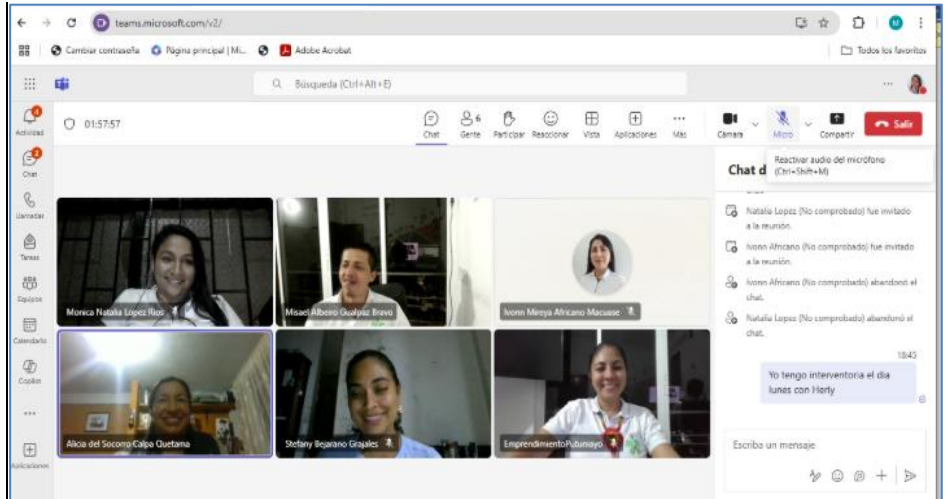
teams.microsoft.com/v2/

Cambiar contraseña Página principal | Mi... Adobe Acrobat Todos los favoritos

Búsqueda (Ctrl+Alt+E)

Actividad
Chat
Llamadas
Tareas
Equipos
Calendario
Copilot
...
Aplicaciones

01:57:57

Chat
6 Gente
Participar
Reaccionar
Vista
Aplicaciones
Más
Cámara
Micro
Compartir
Salir

Reactivar audio del micrófono (Ctrl+Shift+M)

Chat d

Natalia Lopez (No comprobado) fue invitado a la reunión.

Ivonn Africano (No comprobado) fue invitado a la reunión.

Ivonn Africano (No comprobado) abandonó el chat.

Natalia Lopez (No comprobado) abandonó el chat.

18:45
Yo tengo interventoria el dia lunes con Herly

Escriba un mensaje

Monica Natalia Lopez Rios
Misael Alberto Gualpaz Bravo
Ivonn Mireya Africano Macuase
Alicia del Socorro Calpa Quetama
Stefany Bejarano Grajales
EmprendimientoPutumayo